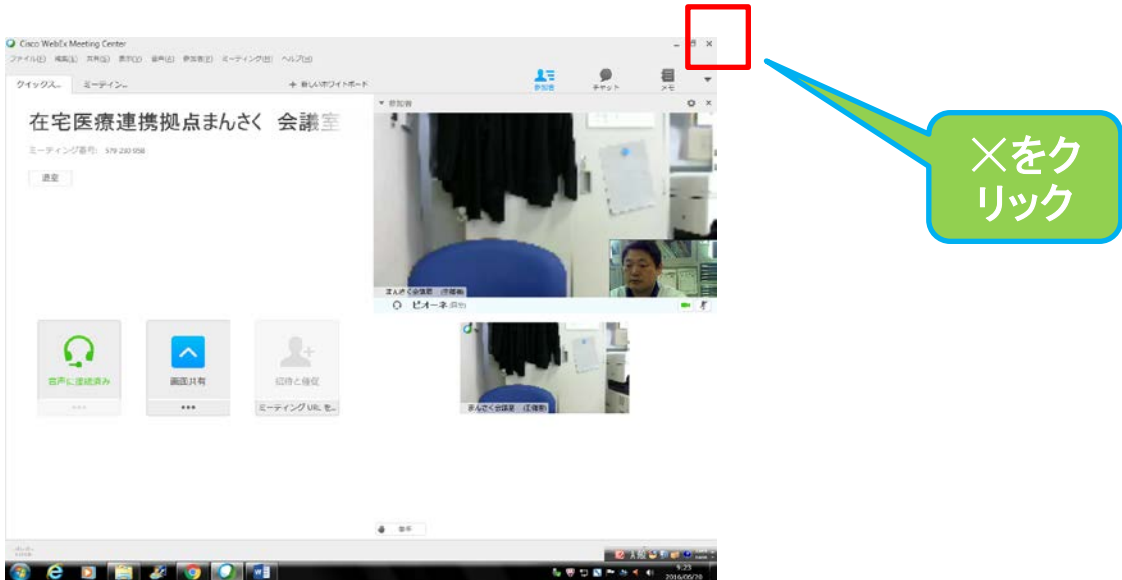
Cisco WebEx Meeting Center

ファイル(F) 編集(E) 共有(S) 表示(V) 音声(A) 参加者(P) ミーティング(M) ヘルプ(H)

クイックス... ミーティン...

+ 新しいホワイトボード

参加者 チャット メモ

▼ 参加者

在宅医療連携拠点まんさく 会議室

ミーティング番号: 579 230 958

退室

まんさく会議室 (主催者)

ピオーネ (自分)

まんさく会議室 (主催者)

音声に接続済み

画面共有

招待と催促

...

...

ミーティング URL を...

挙手

×をクリック

9:23
2016/05/26